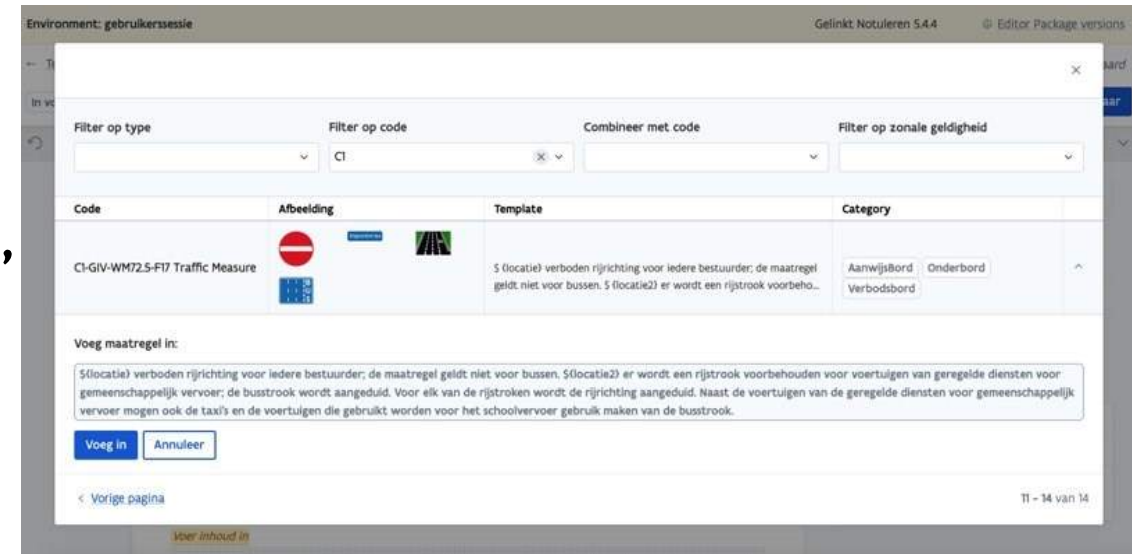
Environment: gebruikerssessie

Gelinkt Notuleren 5.4.4

Editor Package versions

Filter op type

Filter op code

C1

Combineer met code

Filter op zonale geldigheid

| Code | Afbeelding | Template | Category |
|---|---|---|---|
| C1-GIV-WM72.5-F17 Traffic Measure | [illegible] | $ {locatie} verboden rijrichting voor iedere bestuurder; de maatregel geldt niet voor bussen. $ {locatie2} er wordt een rijstrook voorbeho... | AanwijsBord Onderbord Verbodsbord |

Voeg maatregel in:

${locatie} verboden rijrichting voor iedere bestuurder; de maatregel geldt niet voor bussen. ${locatie2} er wordt een rijstrook voorbehouden voor voertuigen van geregelde diensten voor gemeenschappelijk vervoer; de busstrook wordt aangeduid. Voor elk van de rijstroken wordt de rijrichting aangeduid. Naast de voertuigen van de geregelde diensten voor gemeenschappelijk vervoer mogen ook de taxi's en de voertuigen die gebruikt worden voor het schoolvervoer gebruik maken van de busstrook.

Voeg in

Annuleer

< Vorige pagina

11 - 14 van 14

Voer inhoud in